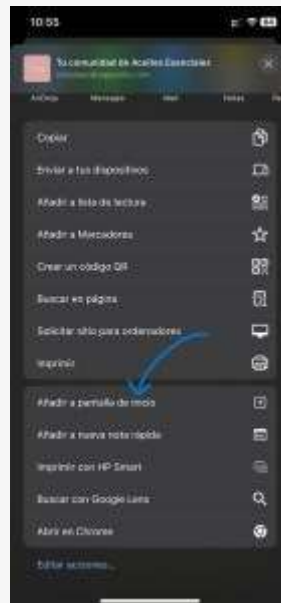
10:55

Tu comunidad de Aceites Esenciales
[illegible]

AirDrop Mensajes Mail Notas

Copiar

Enviar a tus dispositivos

Añadir a lista de lectura

Añadir a Marcadores

Crear un código QR

Buscar en página

Solicitar sitio para ordenadores

Imprimir

Añadir a pantalla de inicio

Añadir a nueva nota rápida

Imprimir con HP Smart

Buscar con Google Lens

Abrir en Chrome

Editar acciones...